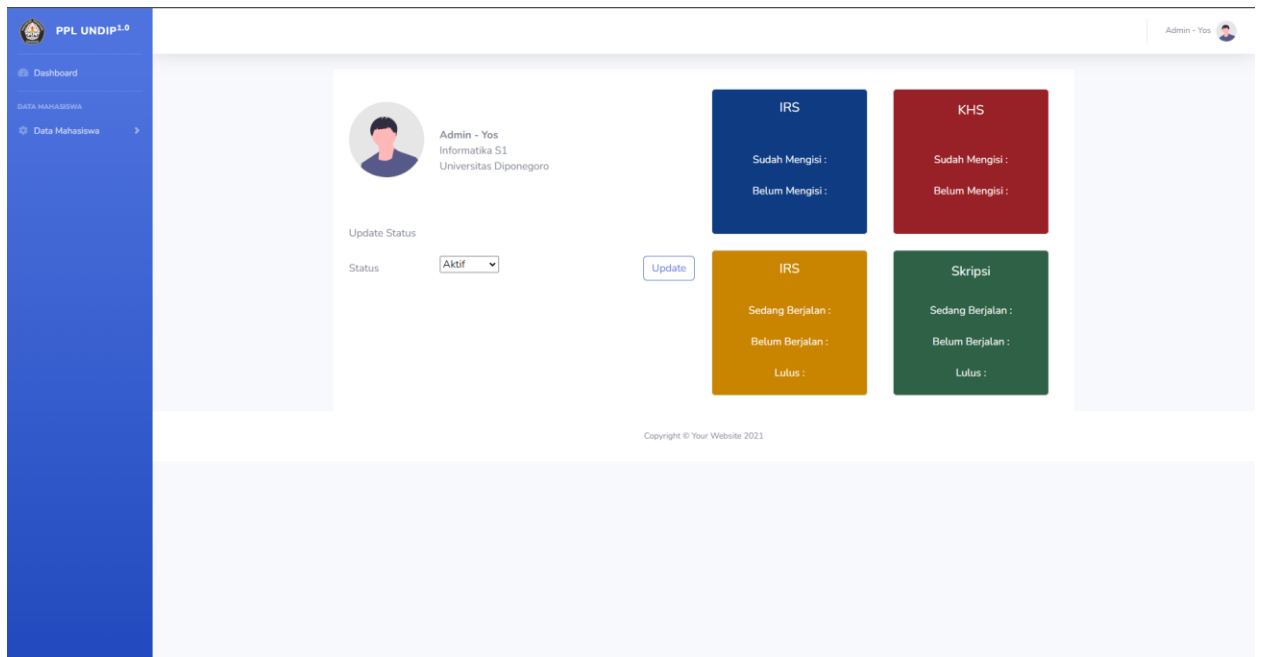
PPL UNDIP$^{1.0}$

Dashboard

DATA MAHASISWA

Data Mahasiswa

Admin - Yos

Admin - Yos
Informatika S1
Universitas Diponegoro

Update Status

Status Aktif

Update

IRS

Sudah Mengisi :

Belum Mengisi :

KHS

Sudah Mengisi :

Belum Mengisi :

IRS

Sedang Berjalan :

Belum Berjalan :

Lulus :

Skripsi

Sedang Berjalan :

Belum Berjalan :

Lulus :

Copyright © Your Website 2021